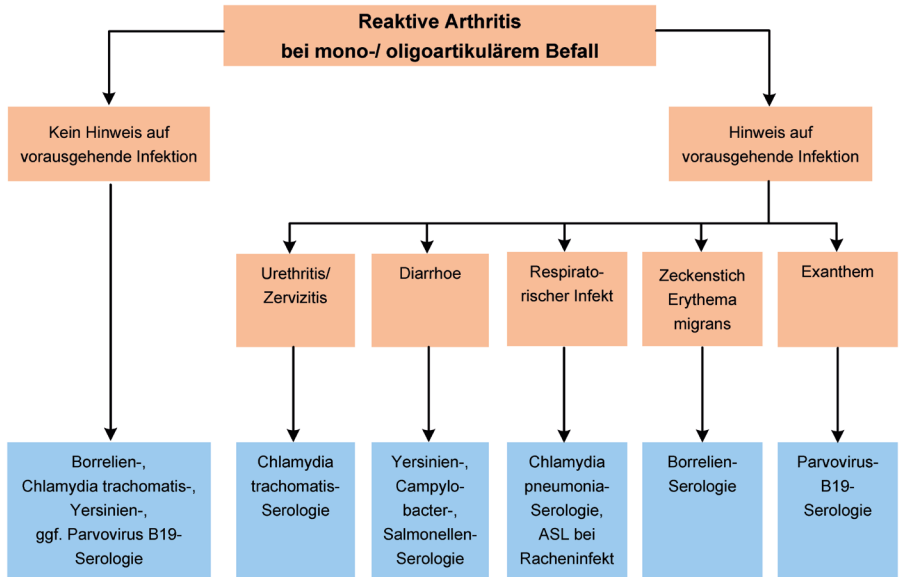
Reaktive Arthritis
bei mono-/ oligoartikulärem Befall

Kein Hinweis auf vorausgehende Infektion

Hinweis auf vorausgehende Infektion

Urethritis/ Zervizitis

Diarrhoe

Respiratorischer Infekt

Zeckenstich Erythema migrans

Exanthem

Borrelien-, Chlamydia trachomatis-, Yersinien-, ggf. Parvovirus B19-Serologie

Chlamydia trachomatis-Serologie

Yersinien-, Campylobacter-, Salmonellen-Serologie

Chlamydia pneumonia-Serologie, ASL bei Racheninfekt

Borrelien-Serologie

Parvovirus-B19-Serologie